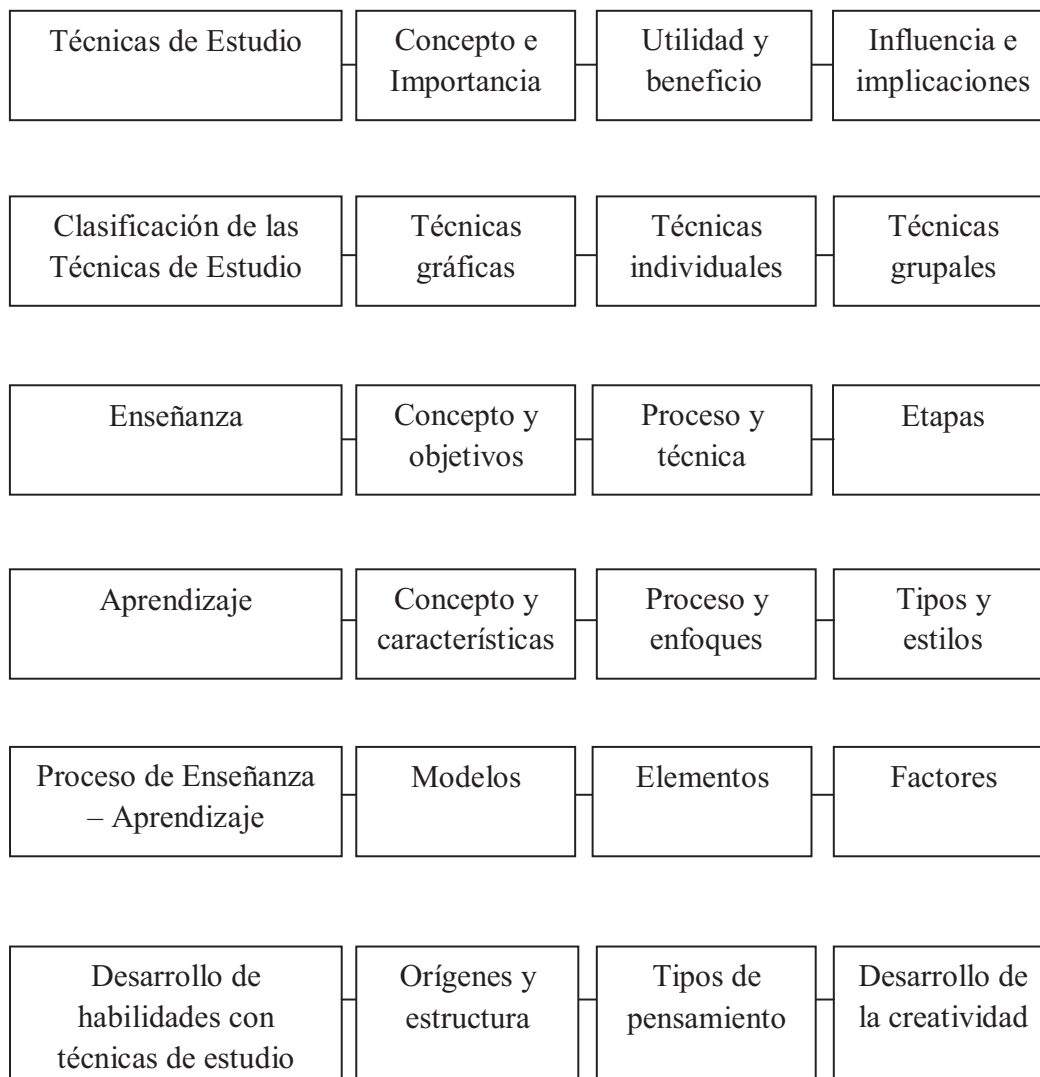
Técnicas de Estudio

Concepto e Importancia

Utilidad y beneficio

Influencia e implicaciones

Clasificación de las Técnicas de Estudio

Técnicas gráficas

Técnicas individuales

Técnicas grupales

Enseñanza

Concepto y objetivos

Proceso y técnica

Etapas

Aprendizaje

Concepto y características

Proceso y enfoques

Tipos y estilos

Proceso de Enseñanza – Aprendizaje

Modelos

Elementos

Factores

Desarrollo de habilidades con técnicas de estudio

Orígenes y estructura

Tipos de pensamiento

Desarrollo de la creatividad